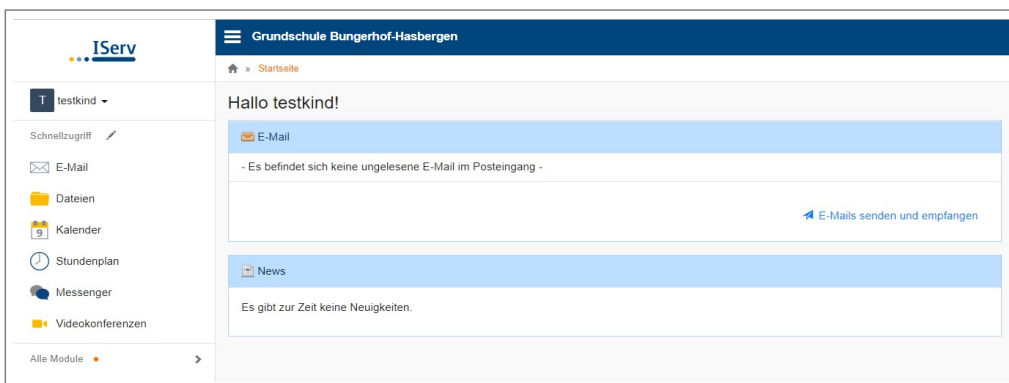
IServ

T testkind

Schnellzugriff

E-Mail

Dateien

9 Kalender

Stundenplan

Messenger

Videokonferenzen

Alle Module

Grundschule Bungerhof-Hasbergen

» Startseite

Hallo testkind!

E-Mail

- Es befindet sich keine ungelesene E-Mail im Posteingang -

E-Mails senden und empfangen

News

Es gibt zur Zeit keine Neuigkeiten.